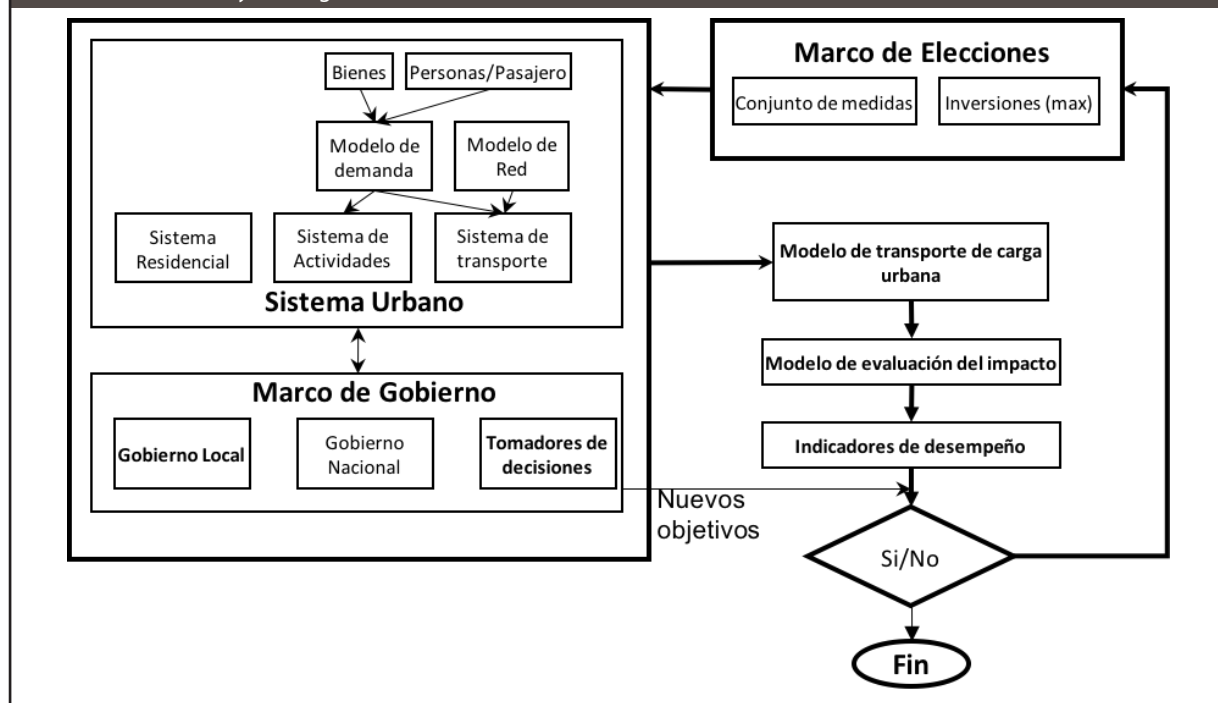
Bienes

Personas/Pasajero

Modelo de demanda

Modelo de Red

Sistema Residencial

Sistema de Actividades

Sistema de transporte

Sistema Urbano

Marco de Gobierno

Gobierno Local

Gobierno Nacional

Tomadores de decisiones

Marco de Elecciones

Conjunto de medidas

Inversiones (max)

Modelo de transporte de carga urbana

Modelo de evaluación del impacto

Indicadores de desempeño

Nuevos objetivos

Si/No

Fin